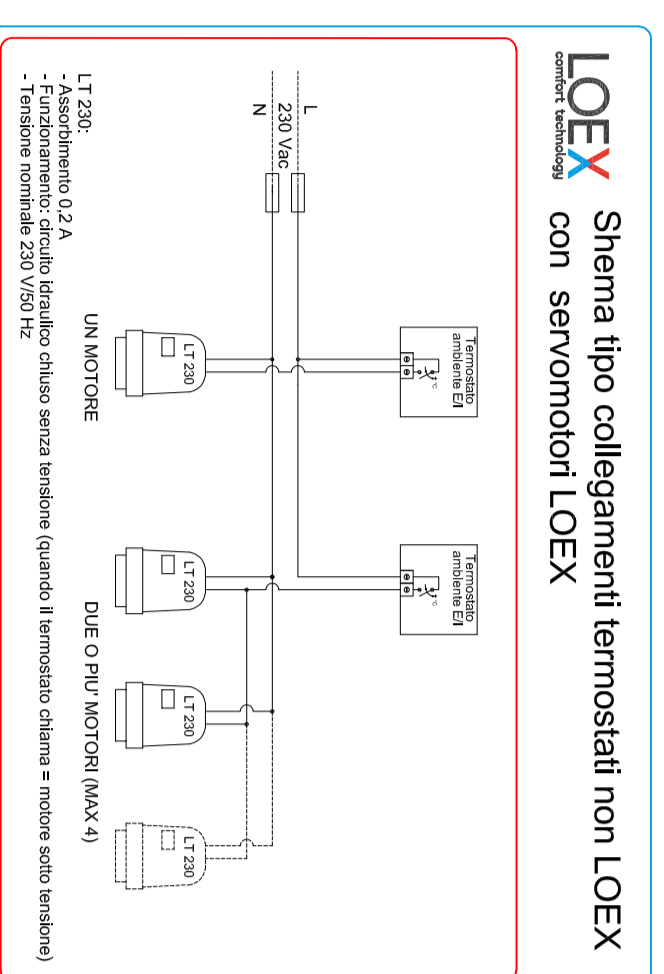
LOEX
comfort technology

Shema tipo collegamenti termostati non LOEX con servomotori LOEX

L
230 Vac
N

Termostato ambiente E/I
°C

Termostato ambiente E/I
°C

LT 230

LT 230

LT 230

LT 230

UN MOTORE

DUE O PIU' MOTORI (MAX 4)

LT 230:
- Assorbimento 0,2 A
- Funzionamento: circuito idraulico chiuso senza tensione (quando il termostato chiama = motore sotto tensione)
- Tensione nominale 230 V/50 Hz